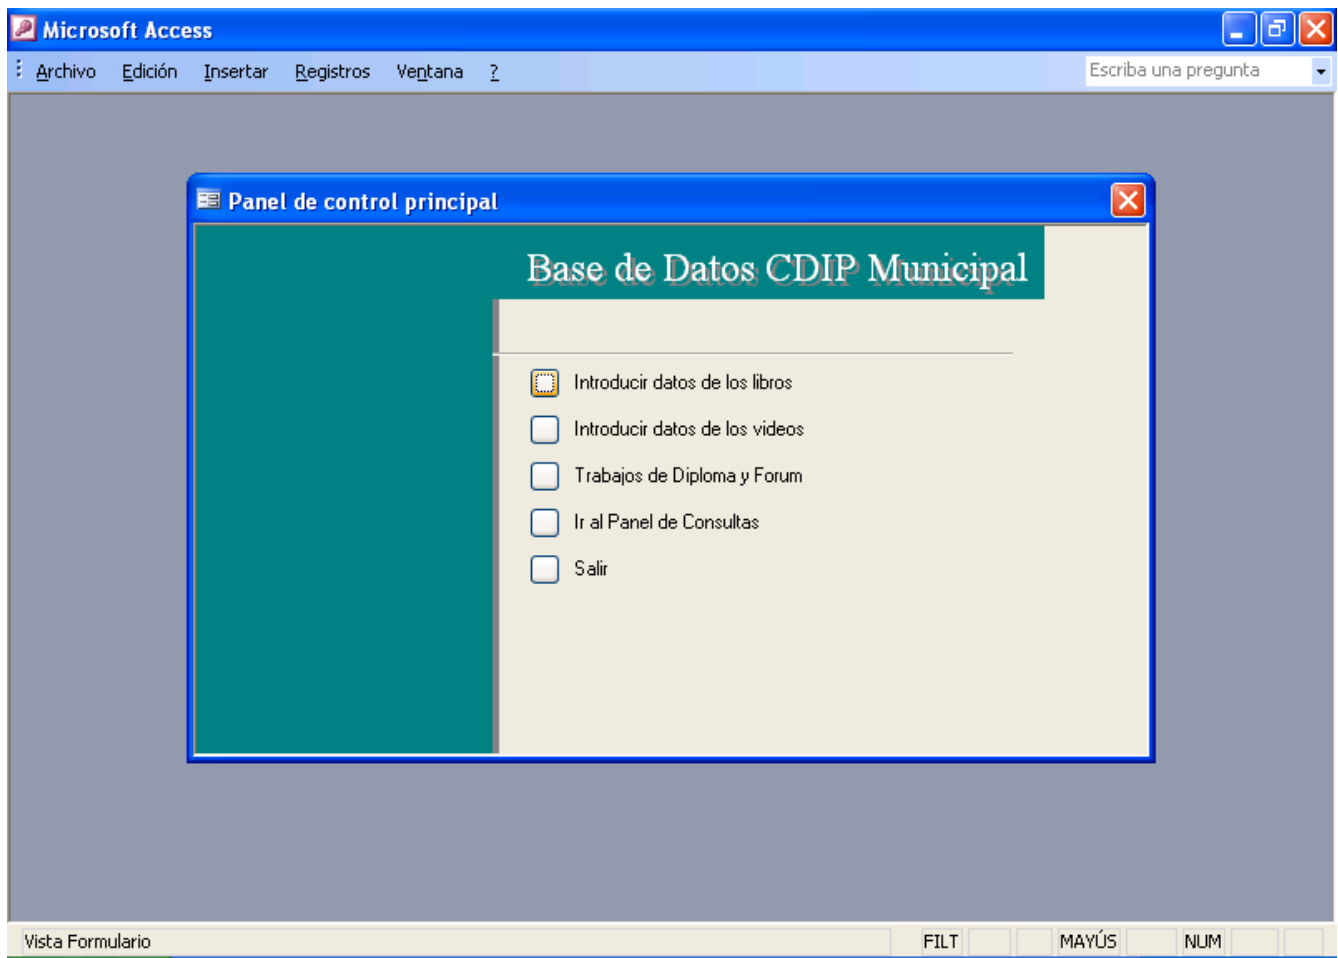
Microsoft Access

Archivo Edición Insertar Registros Ventana ?

Escriba una pregunta

Panel de control principal

Base de Datos CDIP Municipal

Introducir datos de los libros

Introducir datos de los videos

Trabajos de Diploma y Forum

Ir al Panel de Consultas

Salir

Vista Formulario

FILT

MAYÚS

NUM